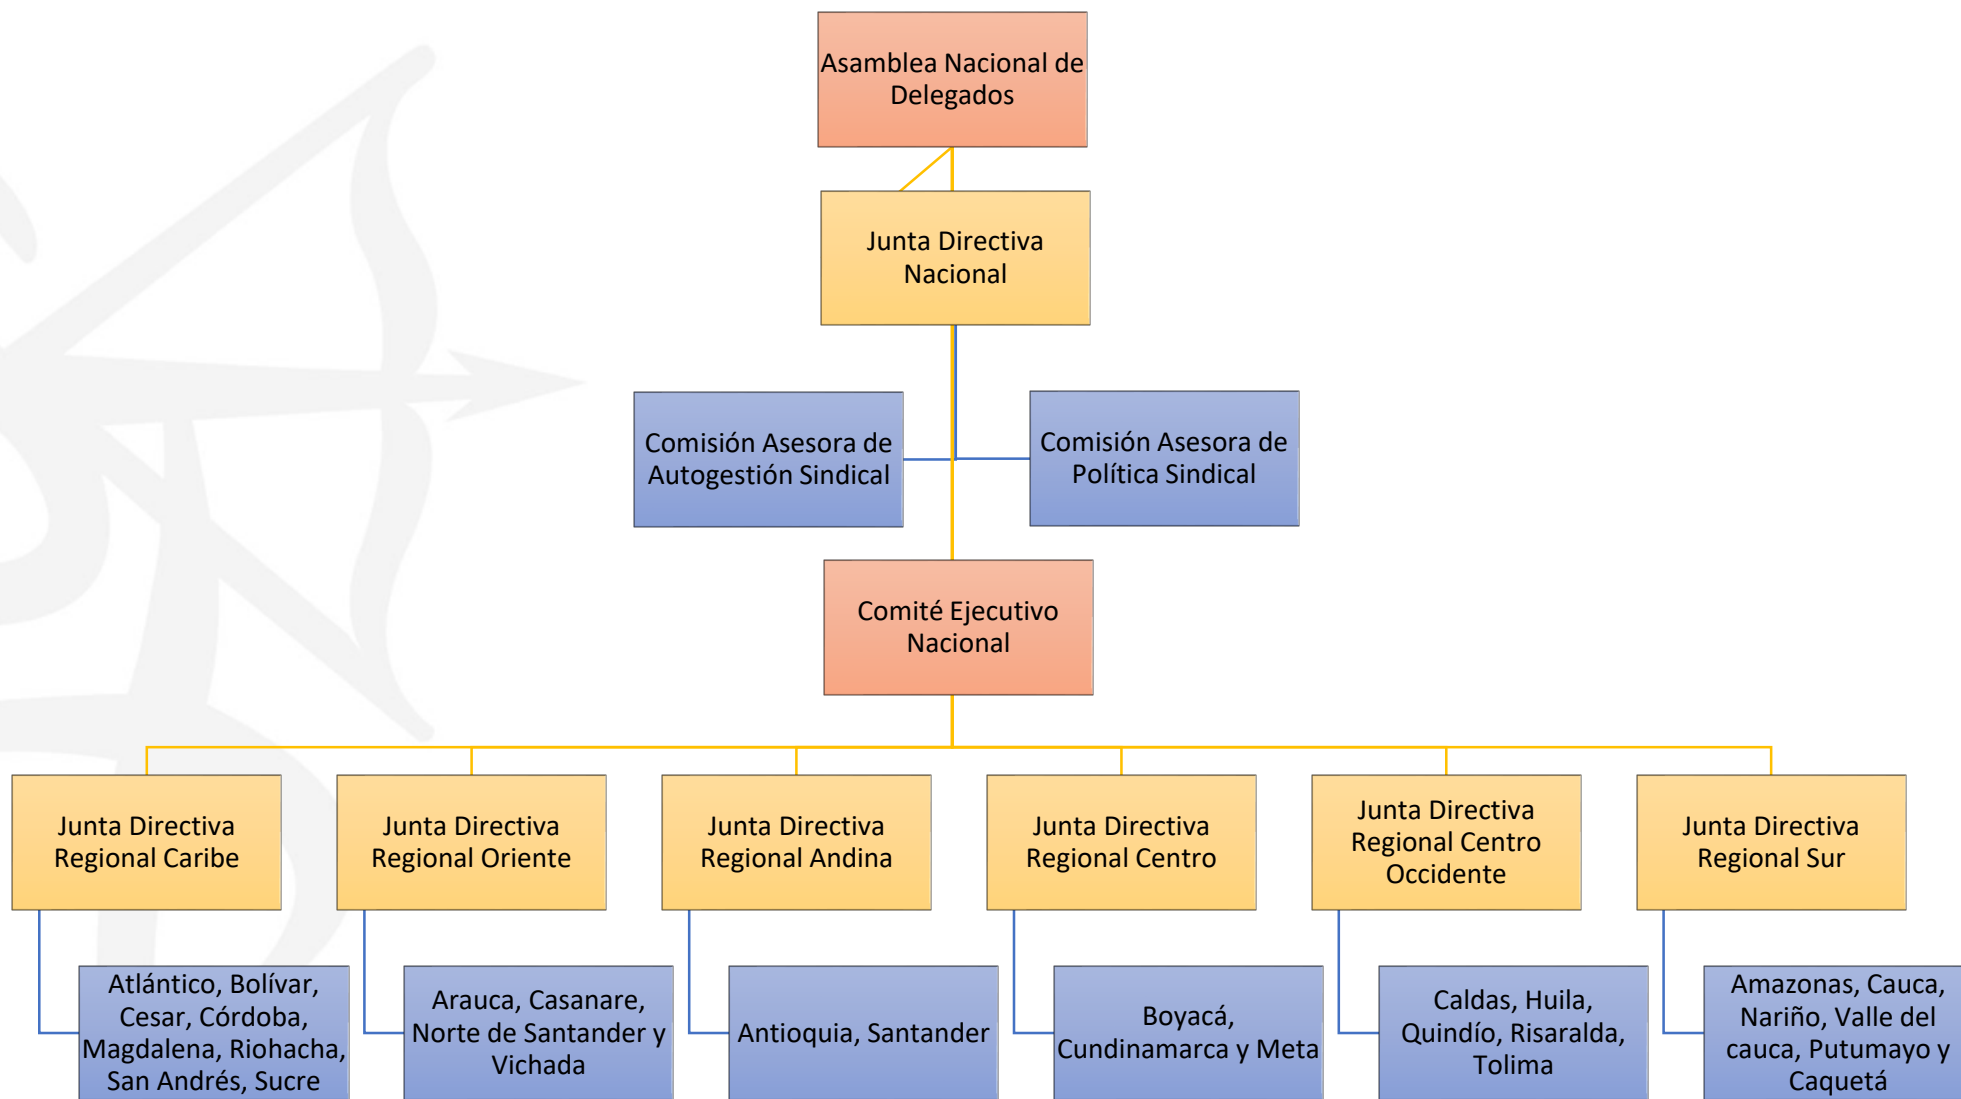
Asamblea Nacional de Delegados

Junta Directiva Nacional

Comisión Asesora de Autogestión Sindical

Comisión Asesora de Política Sindical

Comité Ejecutivo Nacional

Junta Directiva Regional Caribe

Atlántico, Bolívar, Cesar, Córdoba, Magdalena, Riohacha, San Andrés, Sucre

Junta Directiva Regional Oriente

Arauca, Casanare, Norte de Santander y Vichada

Junta Directiva Regional Andina

Antioquia, Santander

Junta Directiva Regional Centro

Boyacá, Cundinamarca y Meta

Junta Directiva Regional Centro Occidente

Caldas, Huila, Quindío, Risaralda, Tolima

Junta Directiva Regional Sur

Amazonas, Cauca, Nariño, Valle del cauca, Putumayo y Caquetá